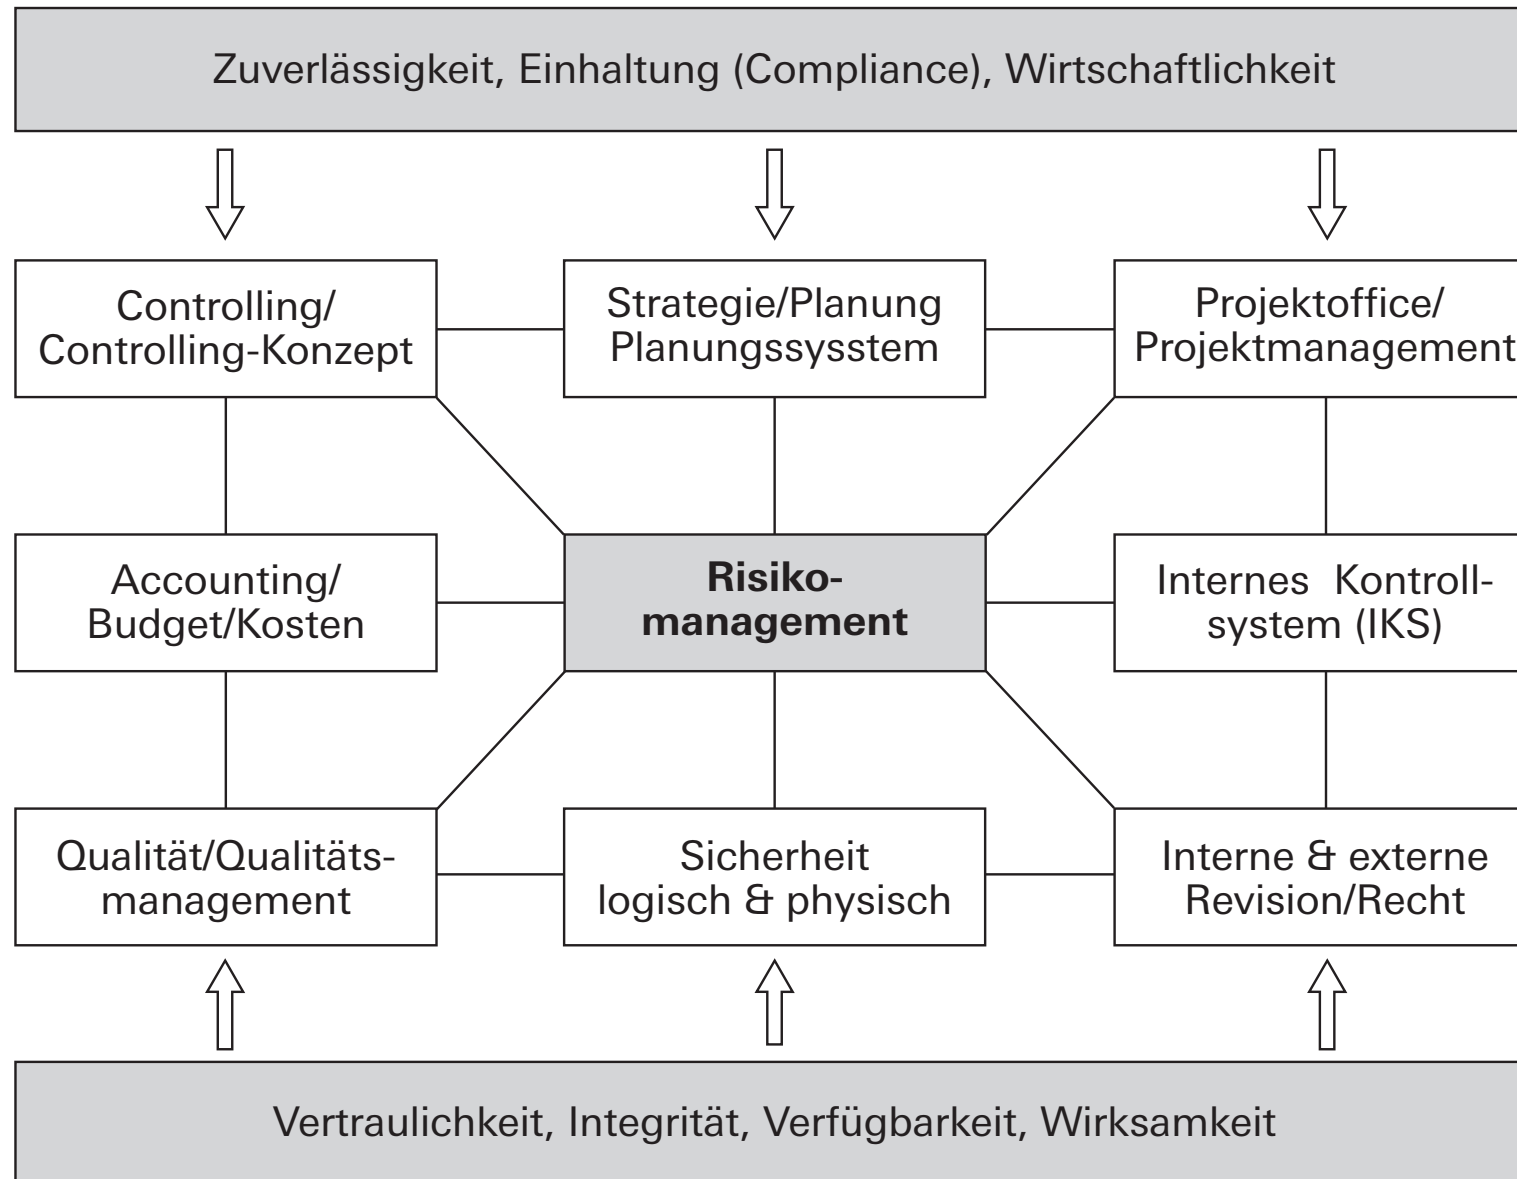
Zuverlässigkeit, Einhaltung (Compliance), Wirtschaftlichkeit

Controlling/ Controlling-Konzept

Strategie/Planung Planungssysstem

Projektoffice/ Projektmanagement

Accounting/ Budget/Kosten

**Risikomanagement**

Internes Kontrollsystem (IKS)

Qualität/Qualitätsmanagement

Sicherheit logisch & physisch

Interne & externe Revision/Recht

Vertraulichkeit, Integrität, Verfügbarkeit, Wirksamkeit